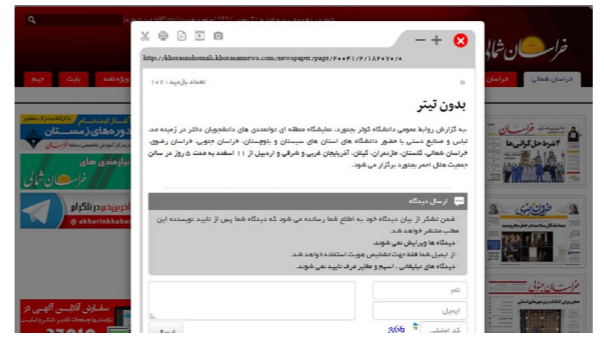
http://khorasanshomali.khorasannews.com/newspaper/page/۶۰۰۴۱/۴/۱۸۶۷۰۷/۰

تعداد بازدید : ۱۰۷

بدون تیتر

به گزارش روابط عمومی دانشگاه کوثر بجنورد، نمایشگاه منطقه ای توانمندی های دانشجویان دختر در زمینه مد، لباس و صنایع دستی با حضور دانشگاه های استان های سیستان و بلوچستان، خراسان جنوبی، خراسان رضوی، خراسان شمالی، گلستان، مازندران، گیلان، آذربایجان غربی و شرقی و اردبیل از ۱۱ اسفند به مدت ۵ روز در سالن جمعیت هلال احمر بجنورد برگزار می شود.

ارسال دیدگاه

ضمن تشکر از بیان دیدگاه خود به اطلاع شما رسانده می شود که دیدگاه شما پس از تایید نویسنده این مطب منتشر خواهد شد.
دیدگاه ها ویرایش نمی شوند.
از ایمیل شما فقط جهت تشخیص هویت استفاده خواهد شد.
دیدگاه های تبلیغاتی ، اسپم و مغایر عرف تایید نمی شوند.

نام

ایمیل

کد امنیتی

ارسال

خراسان شمالی

خراسان

دوره های زمستان

پیامک های خراسان شمالی

@ akharinkhabar

خراسان

خراسان جنوبی